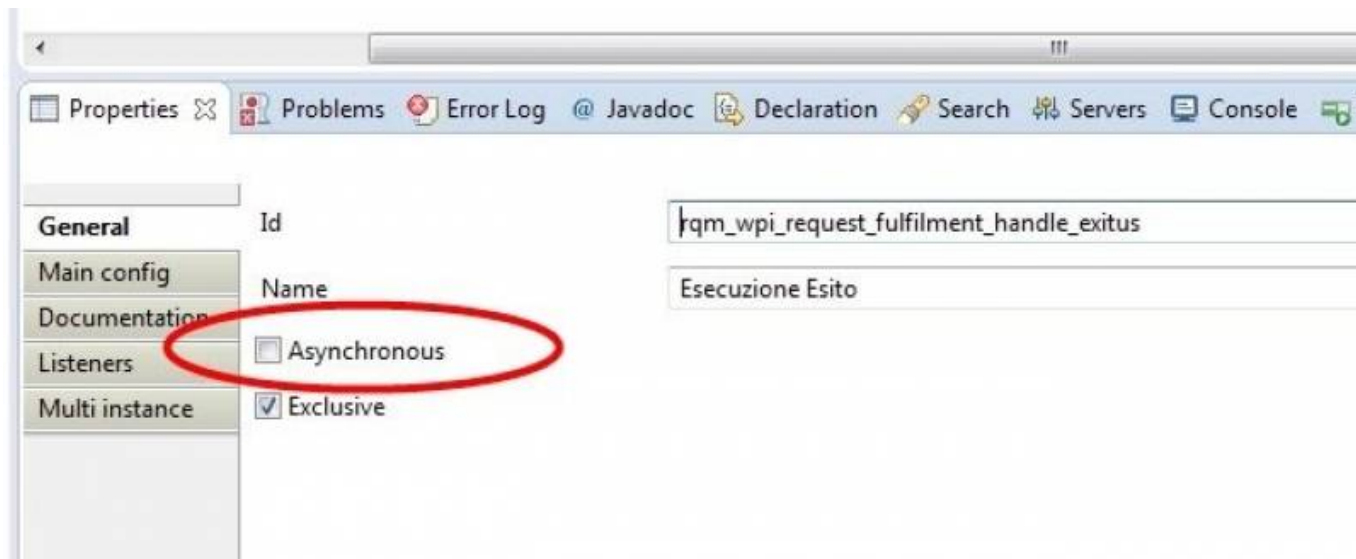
Properties Problems Error Log @ Javadoc Declaration Search Servers Console

General
Main config
Documentation
Listeners
Multi instance

Id rqm_wpi_request_fulfilment_handle_exitus
Name Esecuzione Esito
Asynchronous
Exclusive